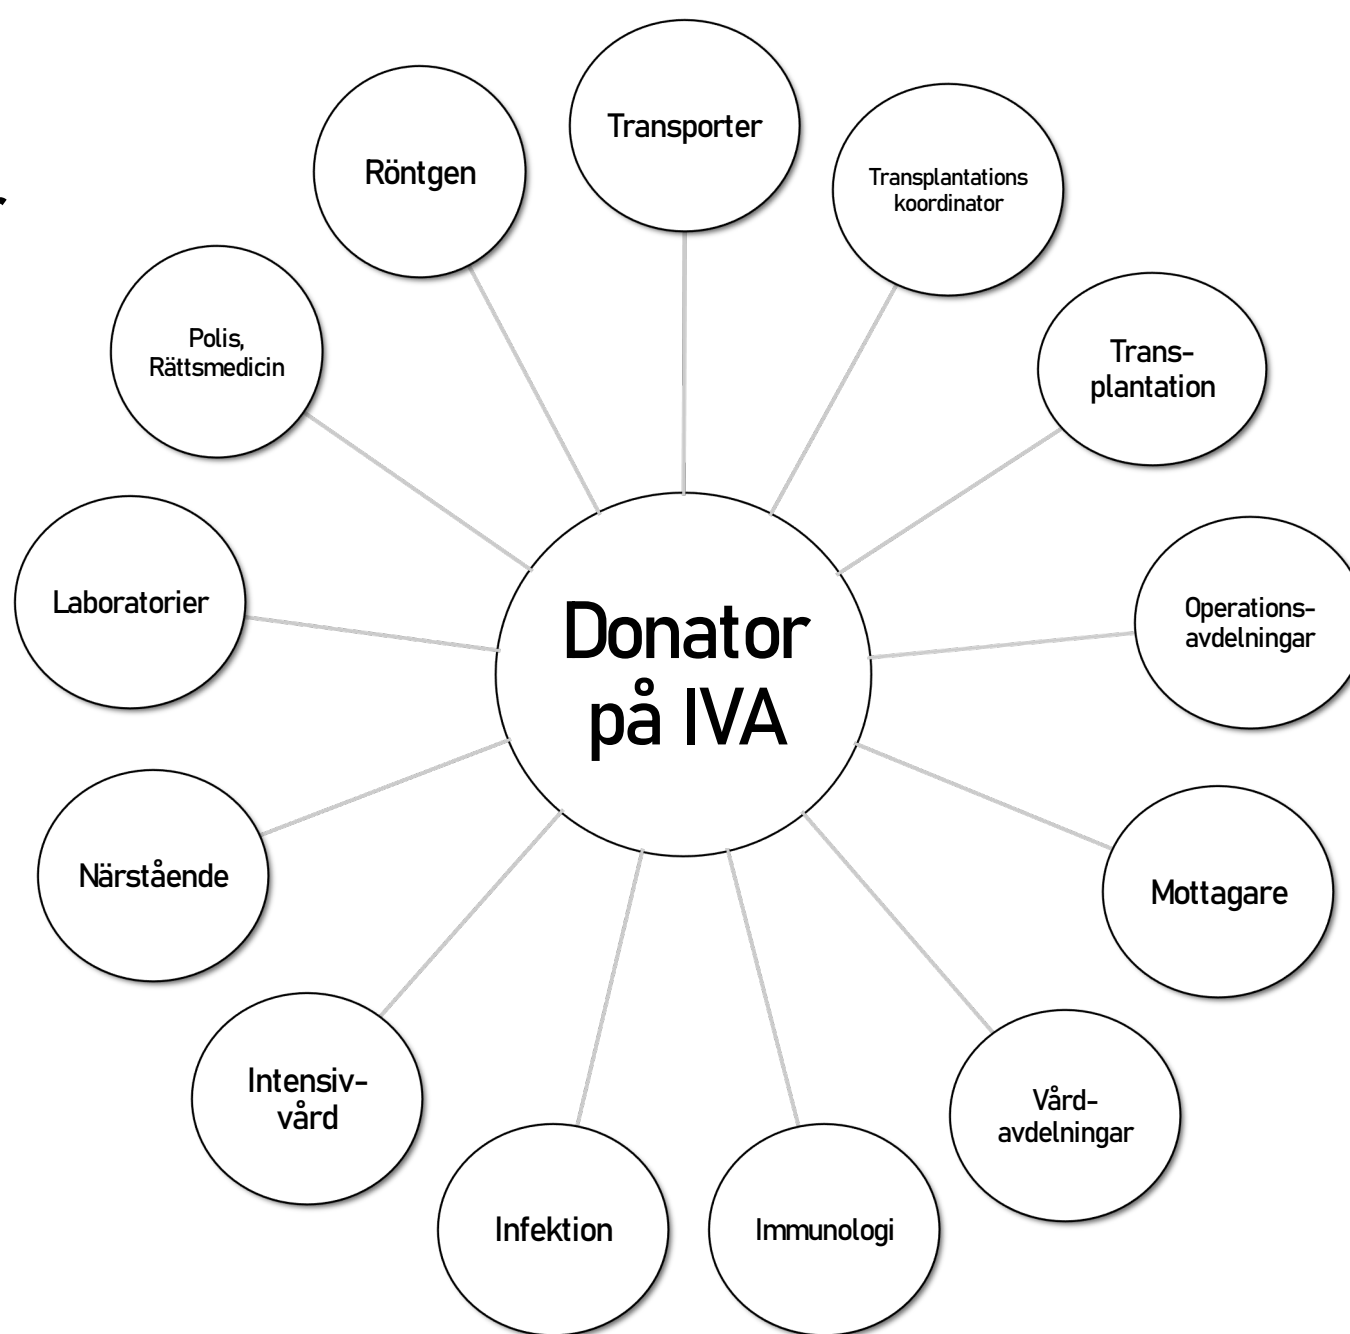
Donator på IVA

Transporter

Transplantations koordinator

Transplantation

Operationsavdelningar

Mottagare

Vårdavdelningar

Immunologi

Infektion

Intensivvård

Närstående

Laboratorier

Polis, Rättsmedicin

Röntgen